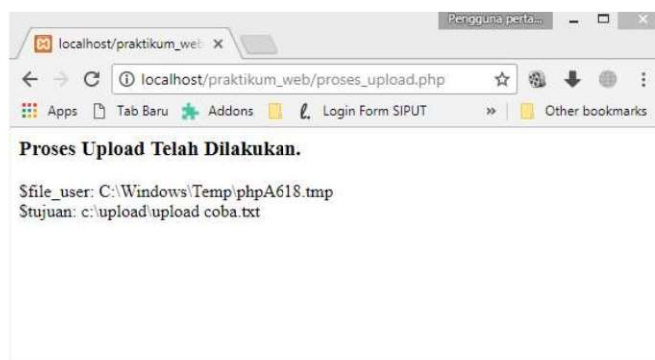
Pengguna perta...

localhost/praktikum_wel ×

localhost/praktikum_web/proses_upload.php

Apps Tab Baru Addons Login Form SIPUT » Other bookmarks

**Proses Upload Telah Dilakukan.**

$file_user: C:\Windows\Temp\phpA618.tmp
$tujuan: c:\upload\upload coba.txt